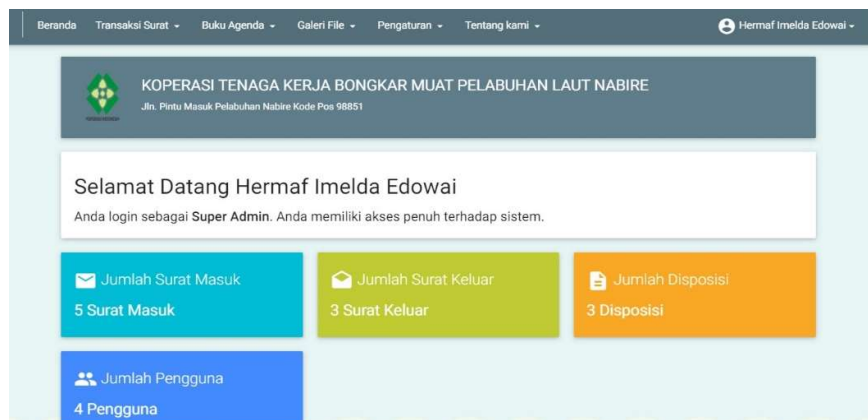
Beranda Transaksi Surat ▾ Buku Agenda ▾ Galeri File ▾ Pengaturan ▾ Tentang kami ▾ Hermaf Imelda Edowai ▾

KOPERASI TENAGA KERJA BONGKAR MUAT PELABUHAN LAUT NABIRE
Jln. Pintu Masuk Pelabuhan Nabire Kode Pos 98851

Selamat Datang Hermaf Imelda Edowai
Anda login sebagai **Super Admin**. Anda memiliki akses penuh terhadap sistem.

Jumlah Surat Masuk
5 Surat Masuk

Jumlah Surat Keluar
3 Surat Keluar

Jumlah Disposisi
3 Disposisi

Jumlah Pengguna
4 Pengguna